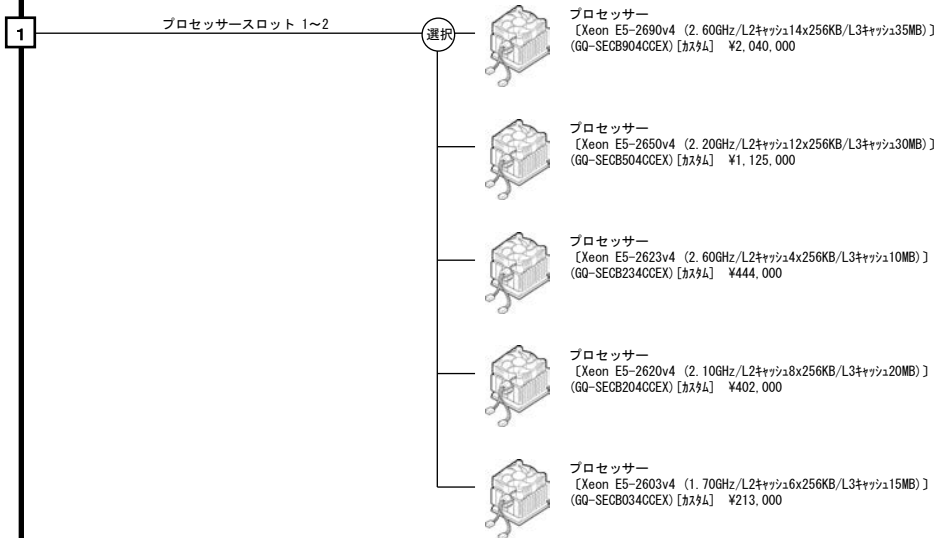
1

プロセッサースロット 1～2

選択

プロセッサー
〔Xeon E5-2690v4 (2.60GHz/L2ｷｬｯｼｭ14x256KB/L3ｷｬｯｼｭ35MB)〕
(GQ-SECB904CCEX)［ｶｽﾀﾑ］ ¥2,040,000

プロセッサー
〔Xeon E5-2650v4 (2.20GHz/L2ｷｬｯｼｭ12x256KB/L3ｷｬｯｼｭ30MB)〕
(GQ-SECB504CCEX)［ｶｽﾀﾑ］ ¥1,125,000

プロセッサー
〔Xeon E5-2623v4 (2.60GHz/L2ｷｬｯｼｭ4x256KB/L3ｷｬｯｼｭ10MB)〕
(GQ-SECB234CCEX)［ｶｽﾀﾑ］ ¥444,000

プロセッサー
〔Xeon E5-2620v4 (2.10GHz/L2ｷｬｯｼｭ8x256KB/L3ｷｬｯｼｭ20MB)〕
(GQ-SECB204CCEX)［ｶｽﾀﾑ］ ¥402,000

プロセッサー
〔Xeon E5-2603v4 (1.70GHz/L2ｷｬｯｼｭ6x256KB/L3ｷｬｯｼｭ15MB)〕
(GQ-SECB034CCEX)［ｶｽﾀﾑ］ ¥213,000